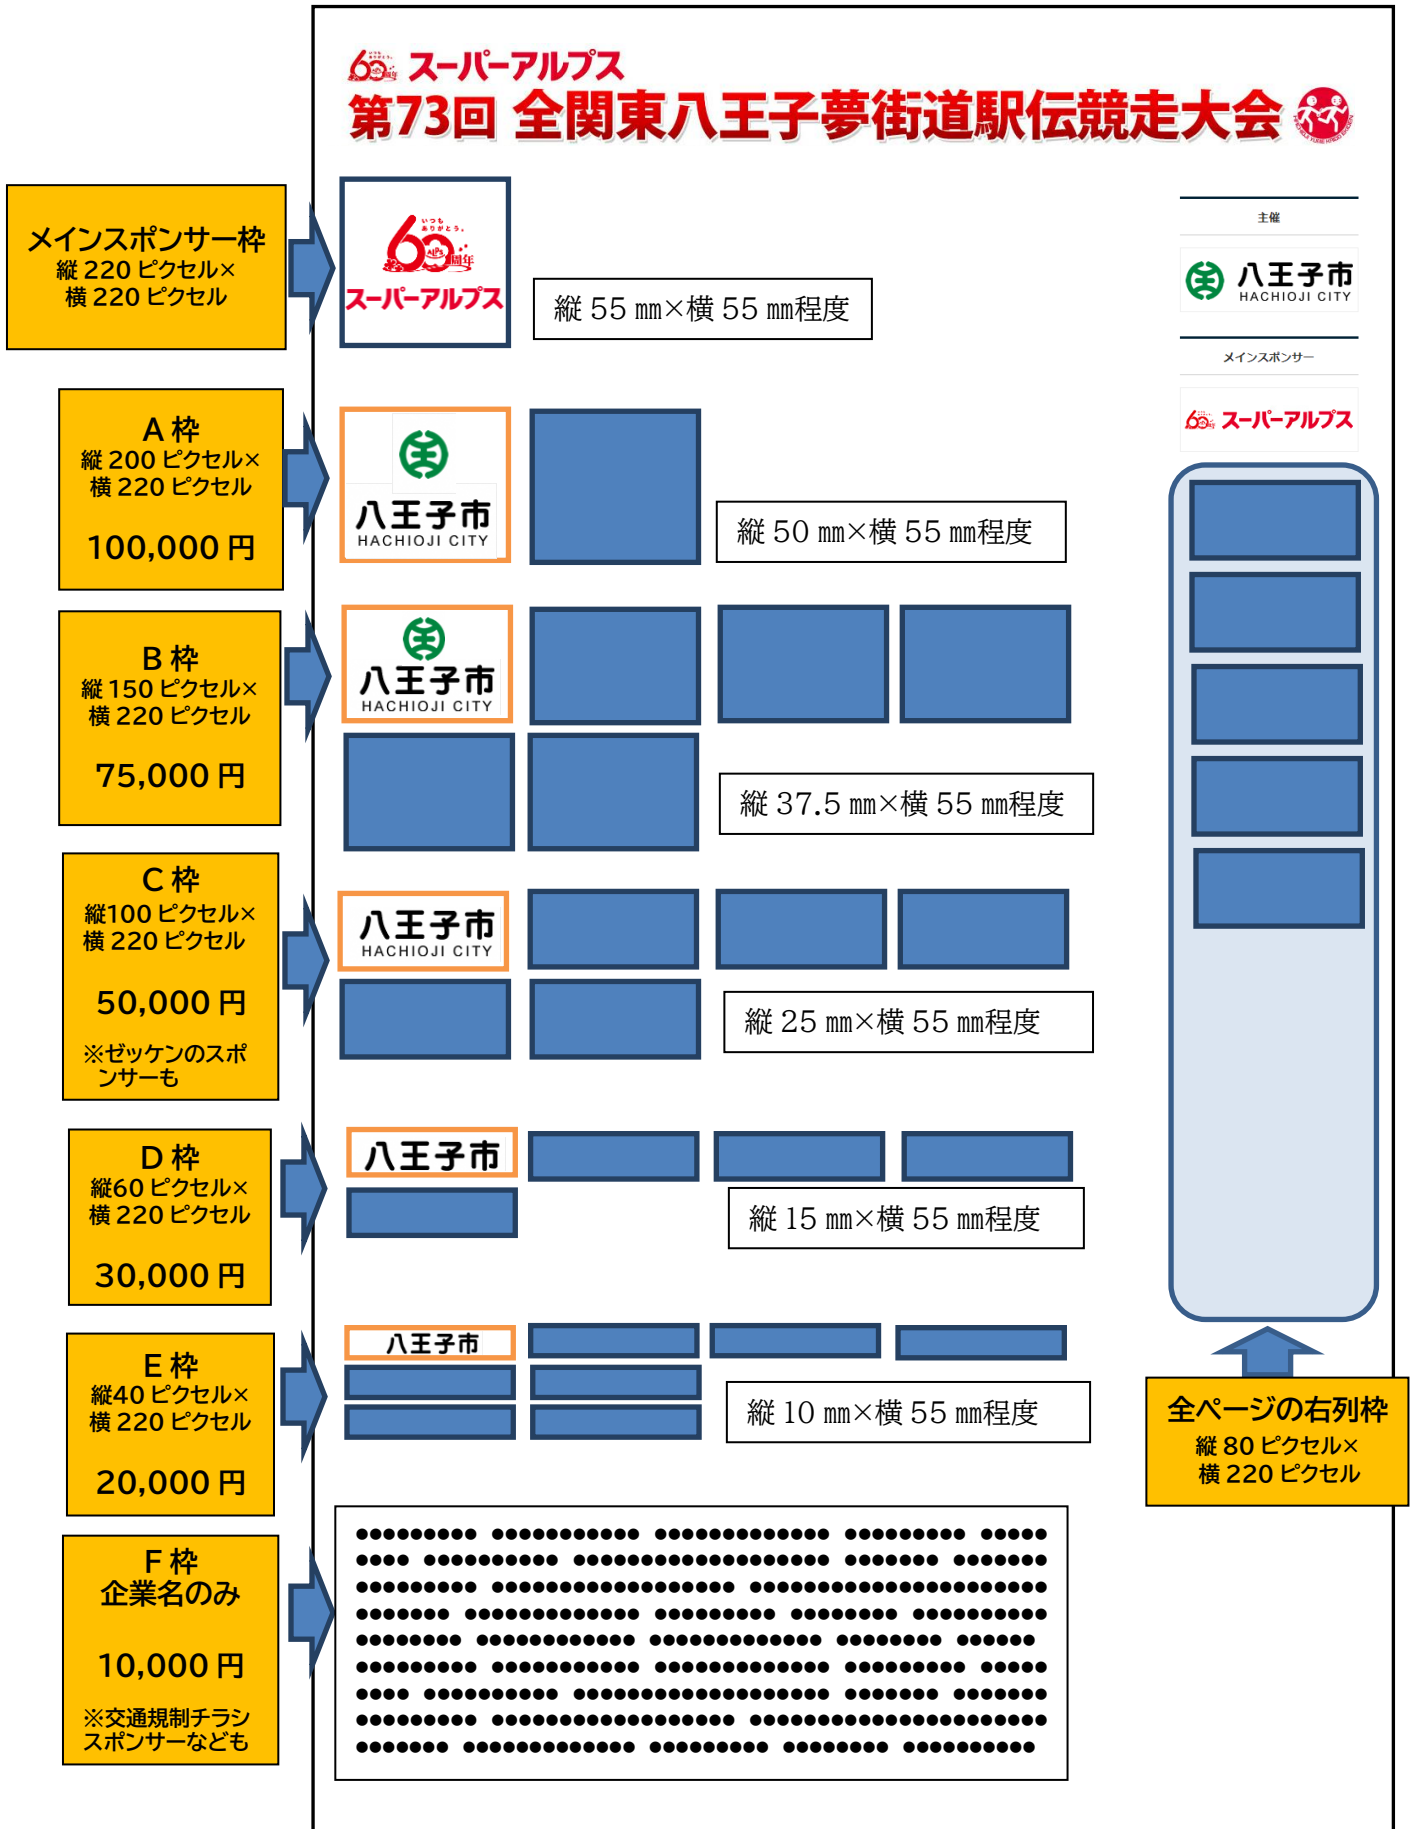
スーパーアルプス
第73回 全関東八王子夢街道駅伝競走大会

メインスポンサー枠
縦 220 ピクセル×
横 220 ピクセル

スーパーアルプス

縦 55 mm×横 55 mm程度

主催
八王子市
HACHIOJI CITY

メインスポンサー
スーパーアルプス

A 枠
縦 200 ピクセル×
横 220 ピクセル

100,000 円

八王子市
HACHIOJI CITY

縦 50 mm×横 55 mm程度

B 枠
縦 150 ピクセル×
横 220 ピクセル

75,000 円

八王子市
HACHIOJI CITY

縦 37.5 mm×横 55 mm程度

C 枠
縦100 ピクセル×
横 220 ピクセル

50,000 円

※ゼッケンのスポンサーも

八王子市
HACHIOJI CITY

縦 25 mm×横 55 mm程度

D 枠
縦60 ピクセル×
横 220 ピクセル

30,000 円

八王子市

縦 15 mm×横 55 mm程度

E 枠
縦40 ピクセル×
横 220 ピクセル

20,000 円

八王子市

縦 10 mm×横 55 mm程度

全ページの右列枠
縦 80 ピクセル×
横 220 ピクセル

F 枠
企業名のみ

10,000 円

※交通規制チラシスポンサーなども